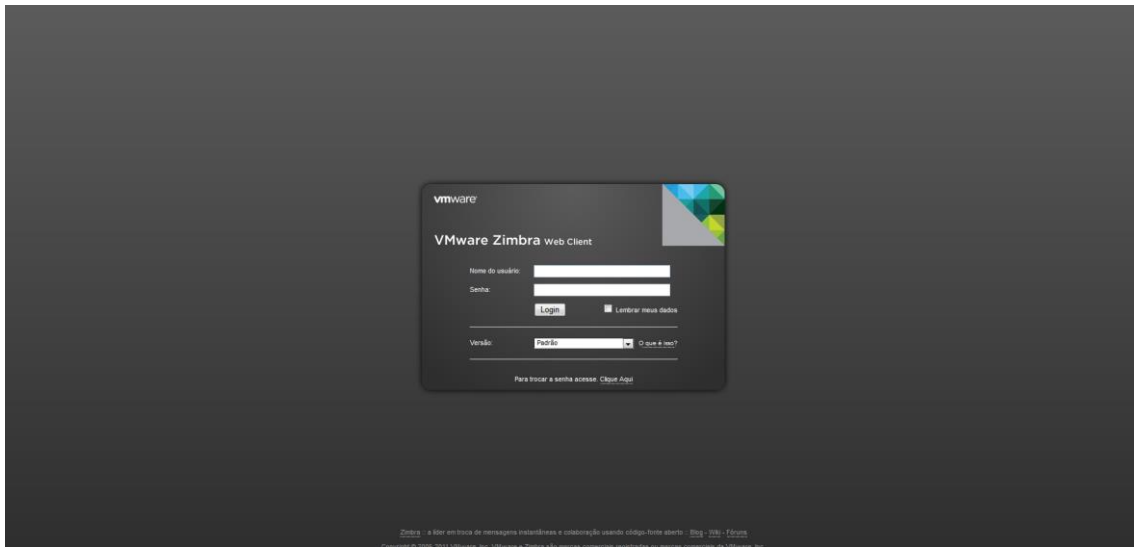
vmware

VMware Zimbra Web Client

Nome do usuário:

Senha:

Login

Lembrar meus dados

Versão: Padrão

O que é isso?

Para trocar a senha acesse: Clique Aqui

Zimbra :: a líder em troca de mensagens instantâneas e colaboração usando código-fonte aberto :: Blog - Wiki - Fóruns

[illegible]